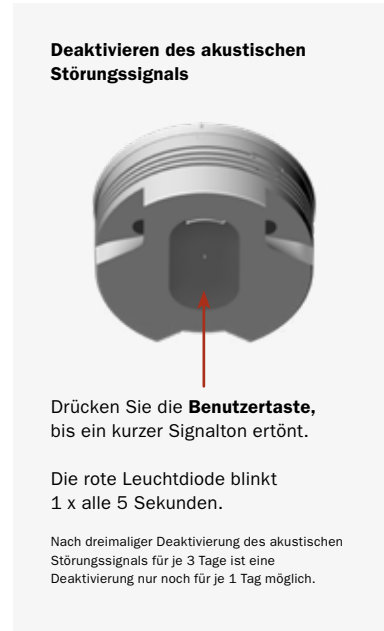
**Deaktivieren des akustischen Störungssignals**

Drücken Sie die **Benutzertaste,** bis ein kurzer Signalton ertönt.

Die rote Leuchtdiode blinkt 1 x alle 5 Sekunden.

Nach dreimaliger Deaktivierung des akustischen Störungssignals für je 3 Tage ist eine Deaktivierung nur noch für je 1 Tag möglich.